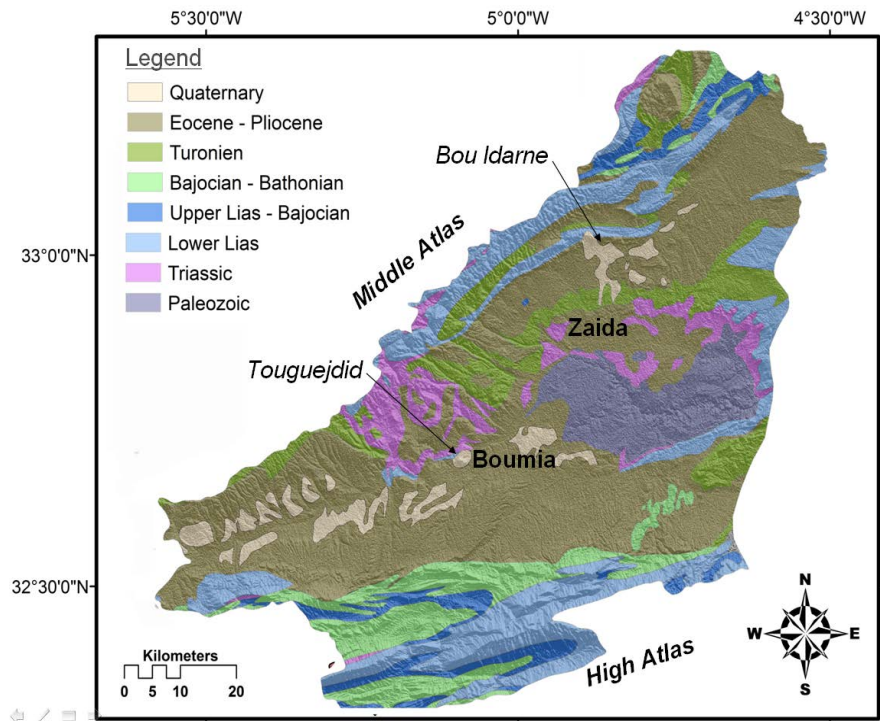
5°30'0"W
5°0'0"W
4°30'0"W

Legend
Quaternary
Eocene - Pliocene
Turonien
Bajocian - Bathonian
Upper Lias - Bajocian
Lower Lias
Triassic
Paleozoic

33°0'0"N
32°30'0"N

Bou Idarne
Middle Atlas
Zaida
Touguejdid
Boumia
High Atlas

N
W
E
S

Kilometers
0 5 10 20